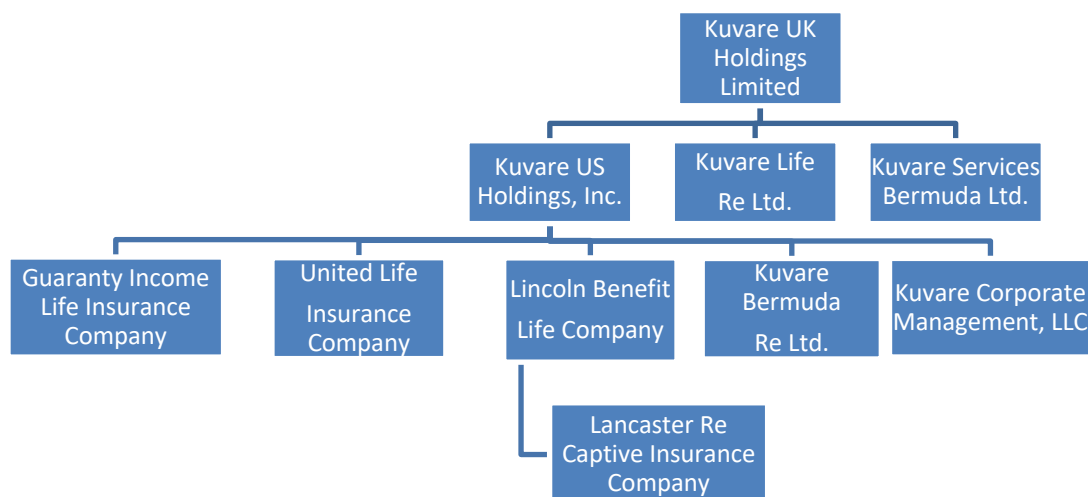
Kuvare UK Holdings Limited

Kuvare US Holdings, Inc.

Kuvare Life Re Ltd.

Kuvare Services Bermuda Ltd.

Guaranty Income Life Insurance Company

United Life Insurance Company

Lincoln Benefit Life Company

Kuvare Bermuda Re Ltd.

Kuvare Corporate Management, LLC

Lancaster Re Captive Insurance Company